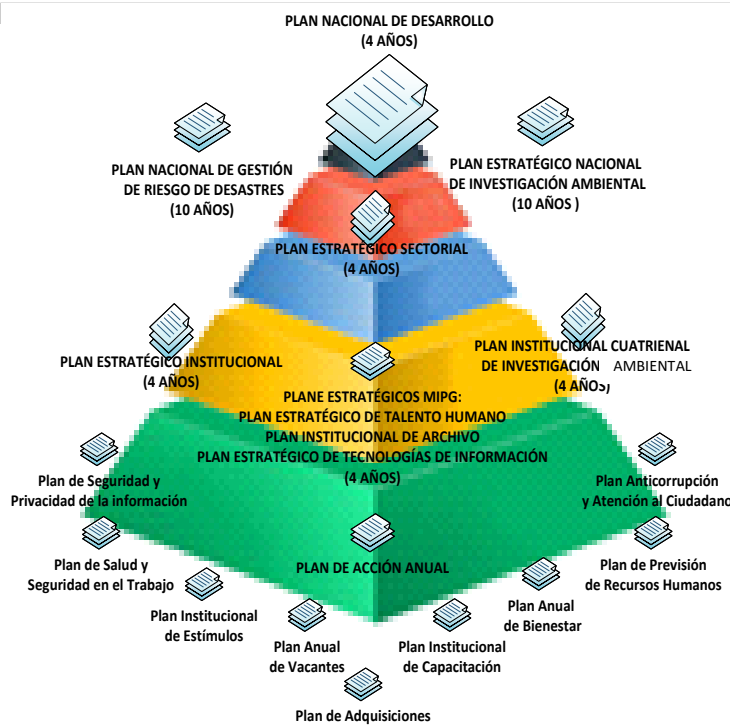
PLAN NACIONAL DE DESARROLLO
(4 AÑOS)

PLAN NACIONAL DE GESTIÓN DE RIESGO DE DESASTRES
(10 AÑOS)

PLAN ESTRATÉGICO NACIONAL DE INVESTIGACIÓN AMBIENTAL
(10 AÑOS )

PLAN ESTRATÉGICO SECTORIAL
(4 AÑOS)

PLAN ESTRATÉGICO INSTITUCIONAL
(4 AÑOS)

PLAN INSTITUCIONAL CUATRIENAL DE INVESTIGACIÓN AMBIENTAL
(4 AÑOS)

PLANE ESTRATÉGICOS MIPG:
PLAN ESTRATÉGICO DE TALENTO HUMANO
PLAN INSTITUCIONAL DE ARCHIVO
PLAN ESTRATÉGICO DE TECNOLOGÍAS DE INFORMACIÓN
(4 AÑOS)

Plan de Seguridad y Privacidad de la información

Plan Anticorrupción y Atención al Ciudadano

Plan de Salud y Seguridad en el Trabajo

PLAN DE ACCIÓN ANUAL

Plan de Previsión de Recursos Humanos

Plan Institucional de Estímulos

Plan Anual de Bienestar

Plan Anual de Vacantes

Plan Institucional de Capacitación

Plan de Adquisiciones